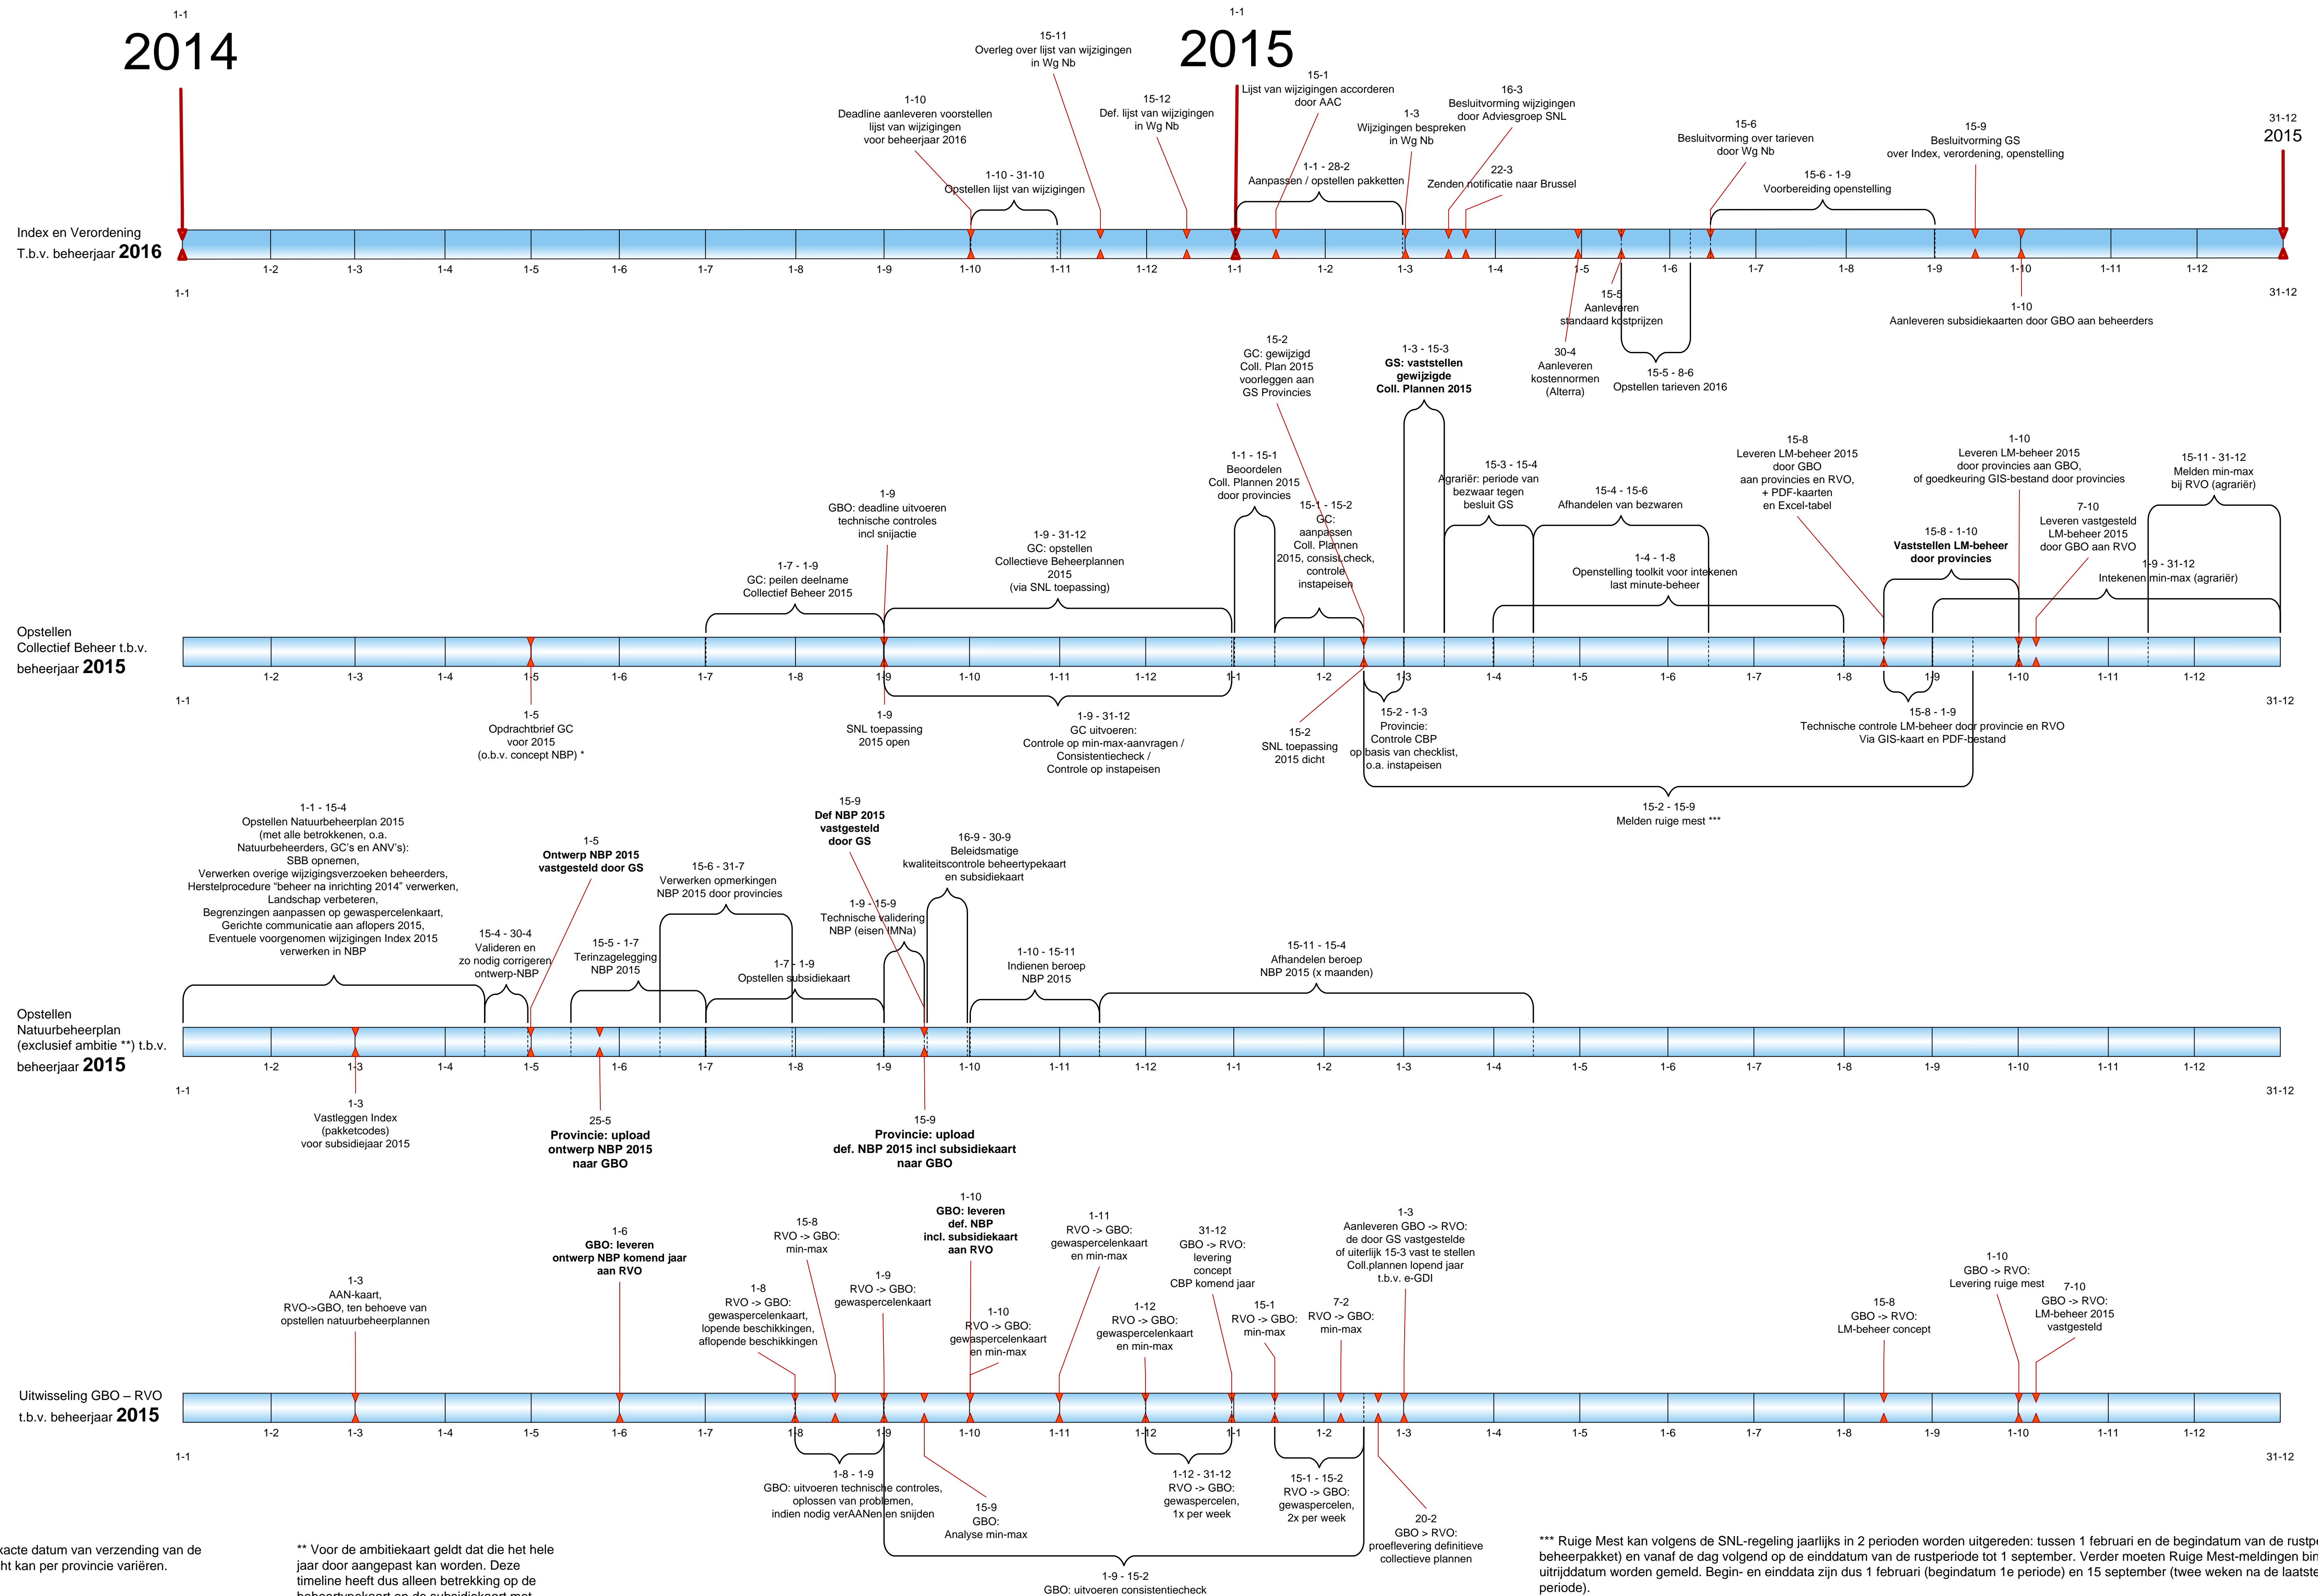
1-1
2014

15-11
Overleg over lijst van wijzigingen in Wg Nb

1-1
2015

1-10
Deadline aanleveren voorstellen lijst van wijzigingen voor beheerjaar 2016

15-12
Def. lijst van wijzigingen in Wg Nb

15-1
Lijst van wijzigingen accorderen door AAC

1-3
Wijzigingen bespreken in Wg Nb

16-3
Besluitvorming wijzigingen door Adviesgroep SNL

15-6
Besluitvorming over tarieven door Wg Nb

15-9
Besluitvorming GS over Index, verordening, openstelling

31-12
2015

1-10 - 31-10
Opstellen lijst van wijzigingen

1-1 - 28-2
Aanpassen / opstellen pakketten

22-3
Zenden notificatie naar Brussel

15-6 - 1-9
Voorbereiding openstelling

Index en Verordening
T.b.v. beheerjaar 2016

1-2 1-3 1-4 1-5 1-6 1-7 1-8 1-9 1-10 1-11 1-12 1-1 1-2 1-3 1-4 1-5 1-6 1-7 1-8 1-9 1-10 1-11 1-12

1-1
31-12

15-5
Aanleveren standaard kostprijzen

1-10
Aanleveren subsidiekaarten door GBO aan beheerders

30-4
Aanleveren kostennormen (Alterra)

15-5 - 8-6
Opstellen tarieven 2016

15-2
GC: gewijzigd Coll. Plan 2015 voorleggen aan GS Provincies

1-3 - 15-3
GS: vaststellen gewijzigde Coll. Plannen 2015

1-1 - 15-1
Beoordelen Coll. Plannen 2015 door provincies

15-1 - 15-2
GC: aanpassen Coll. Plannen 2015, consist. check, controle instapeisen

15-3 - 15-4
Agrariër: periode van bezwaar tegen besluit GS

15-4 - 15-6
Afhandelen van bezwaren

15-8
Leveren LM-beheer 2015 door GBO aan provincies en RVO, + PDF-kaarten en Excel-tabel

1-10
Leveren LM-beheer 2015 door provincies aan GBO, of goedkeuring GIS-bestand door provincies

15-11 - 31-12
Melden min-max bij RVO (agrariër)

7-10
Leveren vastgesteld LM-beheer 2015 door GBO aan RVO

15-8 - 1-10
Vaststellen LM-beheer door provincies

1-9 - 31-12
Intekenen min-max (agrariër)

1-4 - 1-8
Openstelling toolkit voor intekenen last minute-beheer

1-9
GBO: deadline uitvoeren technische controles incl snijactie

1-9 - 31-12
GC: opstellen Collectieve Beheerplannen 2015 (via SNL toepassing)

1-7 - 1-9
GC: peilen deelname Collectief Beheer 2015

Opstellen
Collectief Beheer t.b.v. beheerjaar 2015

1-2 1-3 1-4 1-5 1-6 1-7 1-8 1-9 1-10 1-11 1-12 1-1 1-2 1-3 1-4 1-5 1-6 1-7 1-8 1-9 1-10 1-11 1-12

1-1
31-12

1-5
Opdrachtbrief GC voor 2015 (o.b.v. concept NBP) *

1-9
SNL toepassing 2015 open

1-9 - 31-12
GC uitvoeren: Controle op min-max-aanvragen / Consistentiecheck / Controle op instapeisen

15-2
SNL toepassing 2015 dicht

15-2 - 1-3
Provincie: Controle CBP op basis van checklist, o.a. instapeisen

15-8 - 1-9
Technische controle LM-beheer door provincie en RVO Via GIS-kaart en PDF-bestand

15-2 - 15-9
Melden ruige mest ***

1-1 - 15-4
Opstellen Natuurbeheerplan 2015 (met alle betrokkenen, o.a. Natuurbeheerders, GC's en ANV's): SBB opnemen, Verwerken overige wijzigingsverzoeken beheerders, Herstelprocedure "beheer na inrichting 2014" verwerken, Landschap verbeteren, Begrenzingen aanpassen op gewaspercelenkaart, Gerichte communicatie aan aflopers 2015, Eventuele voorgenomen wijzigingen Index 2015 verwerken in NBP

1-5
Ontwerp NBP 2015 vastgesteld door GS

15-9
Def NBP 2015 vastgesteld door GS

16-9 - 30-9
Beleidsmatige kwaliteitscontrole beheertypekaart en subsidiekaart

15-6 - 31-7
Verwerken opmerkingen NBP 2015 door provincies

1-9 - 15-9
Technische validering NBP (eisen IMNa)

15-4 - 30-4
Valideren en zo nodig corrigeren ontwerp-NBP

15-5 - 1-7
Terinzagelegging NBP 2015

1-7 - 1-9
Opstellen subsidiekaart

1-10 - 15-11
Indienen beroep NBP 2015

15-11 - 15-4
Afhandelen beroep NBP 2015 (x maanden)

Opstellen
Natuurbeheerplan
(exclusief ambitie **) t.b.v.
beheerjaar 2015

1-2 1-3 1-4 1-5 1-6 1-7 1-8 1-9 1-10 1-11 1-12 1-1 1-2 1-3 1-4 1-5 1-6 1-7 1-8 1-9 1-10 1-11 1-12

1-1
31-12

1-3
Vastleggen Index (pakketcodes) voor subsidiejaar 2015

25-5
Provincie: upload ontwerp NBP 2015 naar GBO

15-9
Provincie: upload def. NBP 2015 incl subsidiekaart naar GBO

1-10
GBO: leveren def. NBP incl. subsidiekaart aan RVO

1-6
GBO: leveren ontwerp NBP komend jaar aan RVO

15-8
RVO -> GBO: min-max

1-11
RVO -> GBO: gewaspercelenkaart en min-max

31-12
GBO -> RVO: levering concept CBP komend jaar

1-3
Aanleveren GBO -> RVO: de door GS vastgestelde of uiterlijk 15-3 vast te stellen Coll.plannen lopend jaar t.b.v. e-GDI

1-10
GBO -> RVO: Levering ruige mest

1-3
AAN-kaart, RVO->GBO, ten behoeve van opstellen natuurbeheerplannen

1-8
RVO -> GBO: gewaspercelenkaart, lopende beschikkingen, aflopende beschikkingen

1-9
RVO -> GBO: gewaspercelenkaart

1-10
RVO -> GBO: gewaspercelenkaart en min-max

1-12
RVO -> GBO: gewaspercelenkaart en min-max

15-1
RVO -> GBO: min-max

7-2
RVO -> GBO: min-max

15-8
GBO -> RVO: LM-beheer concept

7-10
GBO -> RVO: LM-beheer 2015 vastgesteld

Uitwisseling GBO – RVO
t.b.v. beheerjaar 2015

1-2 1-3 1-4 1-5 1-6 1-7 1-8 1-9 1-10 1-11 1-12 1-1 1-2 1-3 1-4 1-5 1-6 1-7 1-8 1-9 1-10 1-11 1-12

1-1
31-12

1-8 - 1-9
GBO: uitvoeren technische controles, oplossen van problemen, indien nodig verAANen en snijden

15-9
GBO: Analyse min-max

1-12 - 31-12
RVO -> GBO: gewaspercelen, 1x per week

15-1 - 15-2
RVO -> GBO: gewaspercelen, 2x per week

20-2
GBO > RVO: proeflevering definitieve collectieve plannen

1-9 - 15-2
GBO: uitvoeren consistentiecheck

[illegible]xacte datum van verzending van de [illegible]ht kan per provincie variëren.

** Voor de ambitiekaart geldt dat die het hele jaar door aangepast kan worden. Deze timeline heeft dus alleen betrekking op de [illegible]

*** Ruige Mest kan volgens de SNL-regeling jaarlijks in 2 perioden worden uitgereden: tussen 1 februari en de begindatum van de rustp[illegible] beheerpakket) en vanaf de dag volgend op de einddatum van de rustperiode tot 1 september. Verder moeten Ruige Mest-meldingen bin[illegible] uitrijddatum worden gemeld. Begin- en einddata zijn dus 1 februari (begindatum 1e periode) en 15 september (twee weken na de laatste periode).